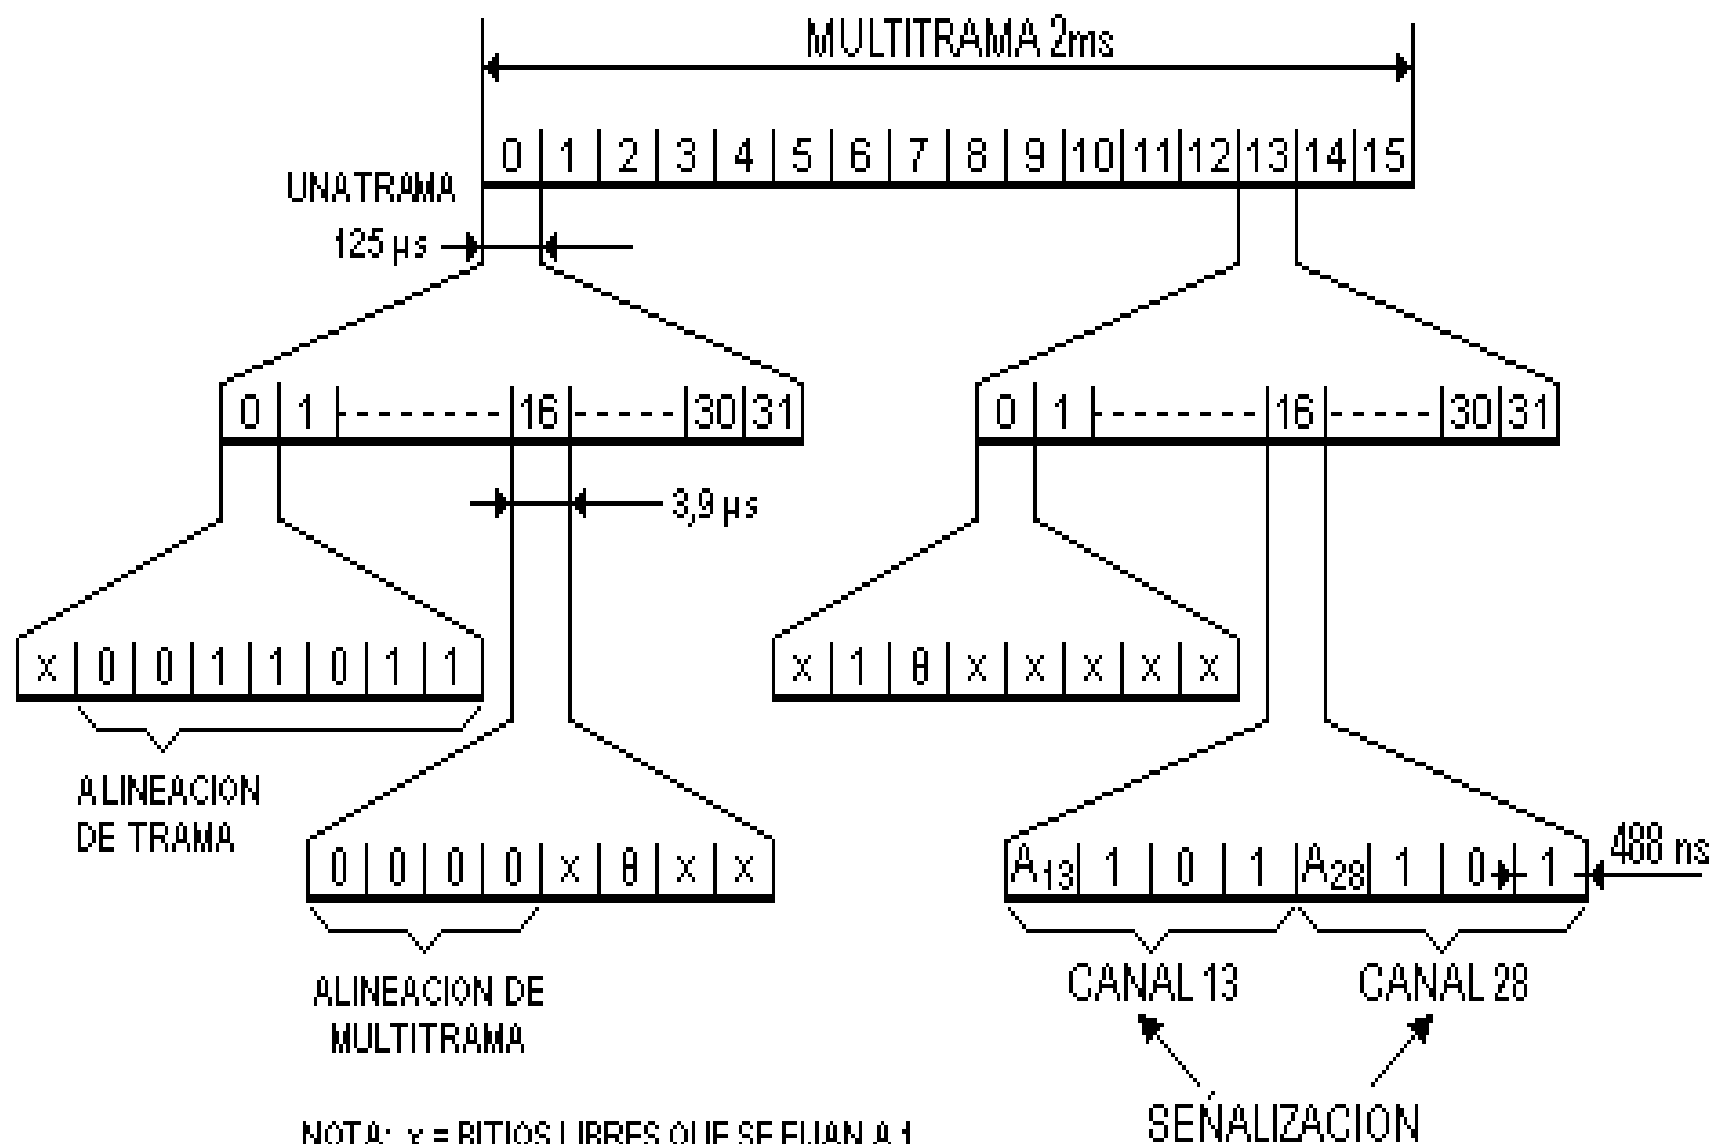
MULTITRAMA 2ms

| 0 | 1 | 2 | 3 | 4 | 5 | 6 | 7 | 8 | 9 | 10 | 11 | 12 | 13 | 14 | 15 |
|---|---|---|---|---|---|---|---|---|---|---|---|---|---|---|---|

UNATRAMA

125 μs

| 0 | 1 | ------- | 16 | ----- | 30 | 31 |
|---|---|---|---|---|---|---|

3,9 μs

| x | 0 | 0 | 1 | 1 | 0 | 1 | 1 |
|---|---|---|---|---|---|---|---|

ALINEACION DE TRAMA

| 0 | 0 | 0 | 0 | x | θ | x | x |
|---|---|---|---|---|---|---|---|

ALINEACION DE MULTITRAMA

| 0 | 1 | ------- | 16 | ----- | 30 | 31 |
|---|---|---|---|---|---|---|

| x | 1 | θ | x | x | x | x | x |
|---|---|---|---|---|---|---|---|

| $A_{13}$ | 1 | 0 | 1 | $A_{28}$ | 1 | 0 | 1 |
|---|---|---|---|---|---|---|---|

488 ns

CANAL 13

CANAL 28

SEÑALIZACION

NOTA: x = BITIOS LIBRES QUE SE FIJAN A 1